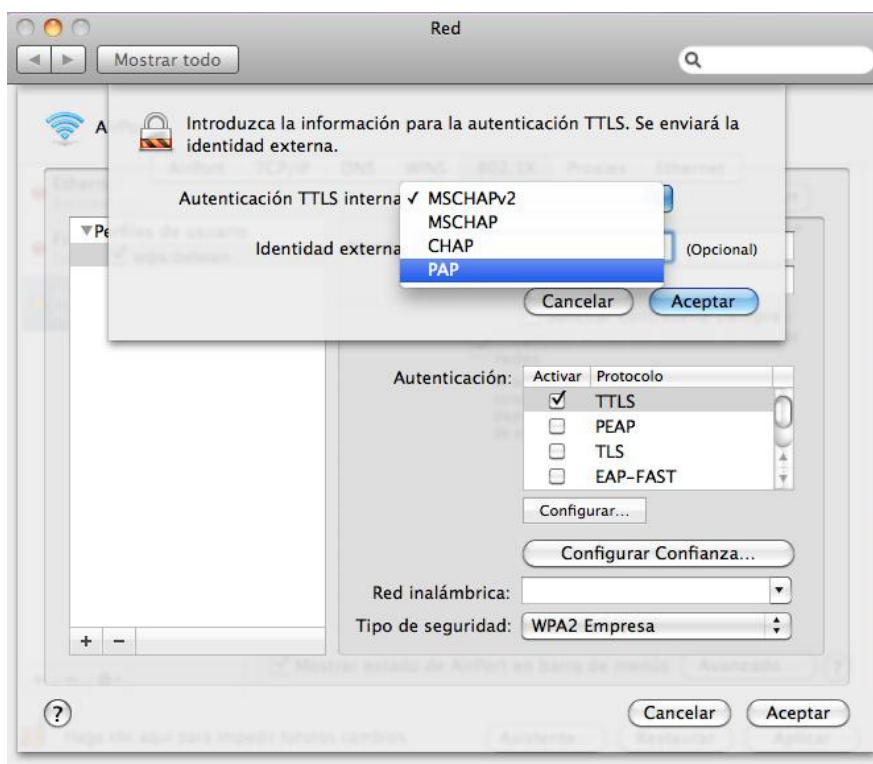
Red

Mostrar todo

Introduzca la información para la autenticación TTLS. Se enviará la identidad externa.

Autenticación TTLS interna ✓ MSCHAPv2
MSCHAP
CHAP
PAP

Identidad externa (Opcional)

Cancelar Aceptar

Autenticación:

| Activar | Protocolo |
|---|---|
| ☑ | TTLS |
| ☐ | PEAP |
| ☐ | TLS |
| ☐ | EAP-FAST |

Configurar...

Configurar Confianza...

Red inalámbrica:

Tipo de seguridad: WPA2 Empresa

+ −

?

Cancelar Aceptar